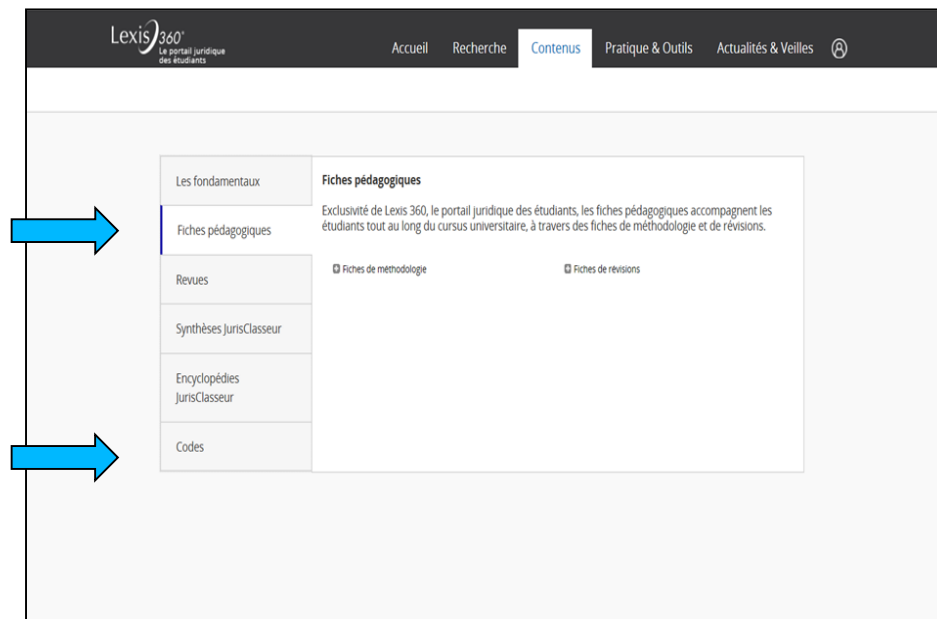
Lexis 360°
Le portail juridique des étudiants

Accueil Recherche Contenus Pratique & Outils Actualités & Veilles

Les fondamentaux

Fiches pédagogiques

Revues

Synthèses JurisClasseur

Encyclopédies JurisClasseur

Codes

Fiches pédagogiques

Exclusivité de Lexis 360, le portail juridique des étudiants, les fiches pédagogiques accompagnent les étudiants tout au long du cursus universitaire, à travers des fiches de méthodologie et de révisions.

Fiches de méthodologie

Fiches de révisions